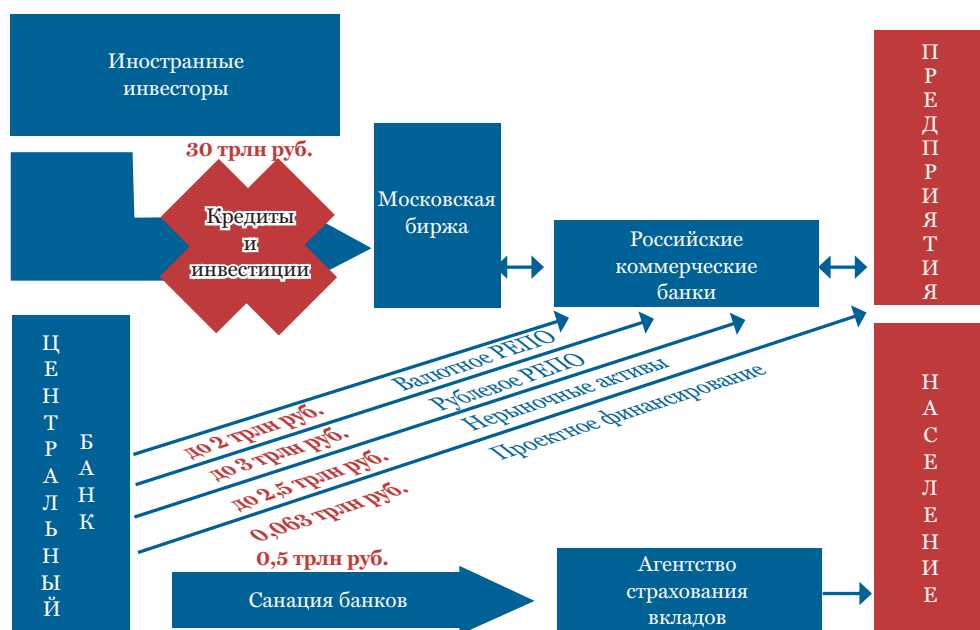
Иностранные инвесторы

30 трлн руб.

Кредиты и инвестиции

Московская биржа

Российские коммерческие банки

ПРЕДПРИЯТИЯ

ЦЕНТРАЛЬНЫЙ БАНК

Валютное РЕПО

Рублевое РЕПО

Нерыночные активы

Проектное финансирование

до 2 трлн руб.

до 3 трлн руб.

до 2,5 трлн руб.

0,063 трлн руб.

НАСЕЛЕНИЕ

0,5 трлн руб.

Санация банков

Агентство страхования вкладов